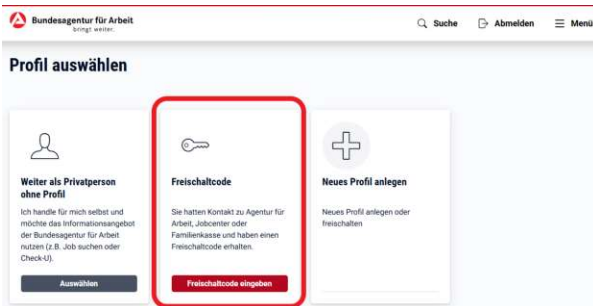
Bundesagentur für Arbeit
bringt weiter.

Suche
Abmelden
Menü

Profil auswählen

Weiter als Privatperson ohne Profil

Ich handle für mich selbst und möchte das Informationsangebot der Bundesagentur für Arbeit nutzen (z.B. Job suchen oder Check-U).

Auswählen

Freischaltcode

Sie hatten Kontakt zu Agentur für Arbeit, Jobcenter oder Familienkasse und haben einen Freischaltcode erhalten.

Freischaltcode eingeben

Neues Profil anlegen

Neues Profil anlegen oder freischalten